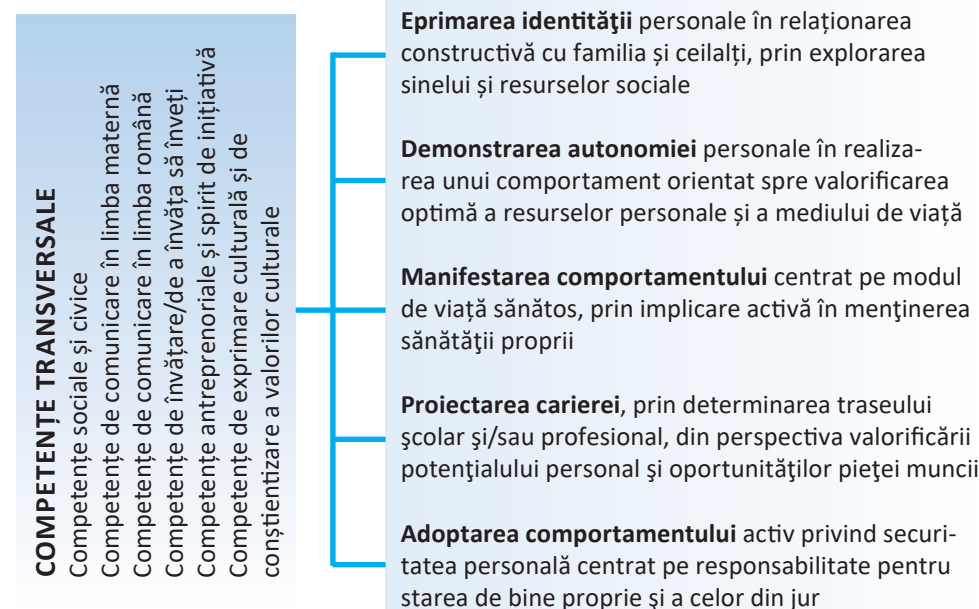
COMPETENȚE TRANSVERSALE
Competențe sociale și civice
Competențe de comunicare în limba maternă
Competențe de comunicare în limba română
Competențe de învățare/de a învăța să înveți
Competențe antreprenoriale și spirit de inițiativă
Competențe de exprimare culturală și de conștientizare a valorilor culturale

**Eprimarea identităţii** personale în relaționarea constructivă cu familia și ceilalți, prin explorarea sinelui și resurselor sociale

**Demonstrarea autonomiei** personale în realizarea unui comportament orientat spre valorificarea optimă a resurselor personale și a mediului de viață

**Manifestarea comportamentului** centrat pe modul de viață sănătos, prin implicare activă în menţinerea sănătăţii proprii

**Proiectarea carierei**, prin determinarea traseului şcolar şi/sau profesional, din perspectiva valorificării potenţialului personal şi oportunităţilor pieţei muncii

**Adoptarea comportamentului** activ privind securitatea personală centrat pe responsabilitate pentru starea de bine proprie și a celor din jur